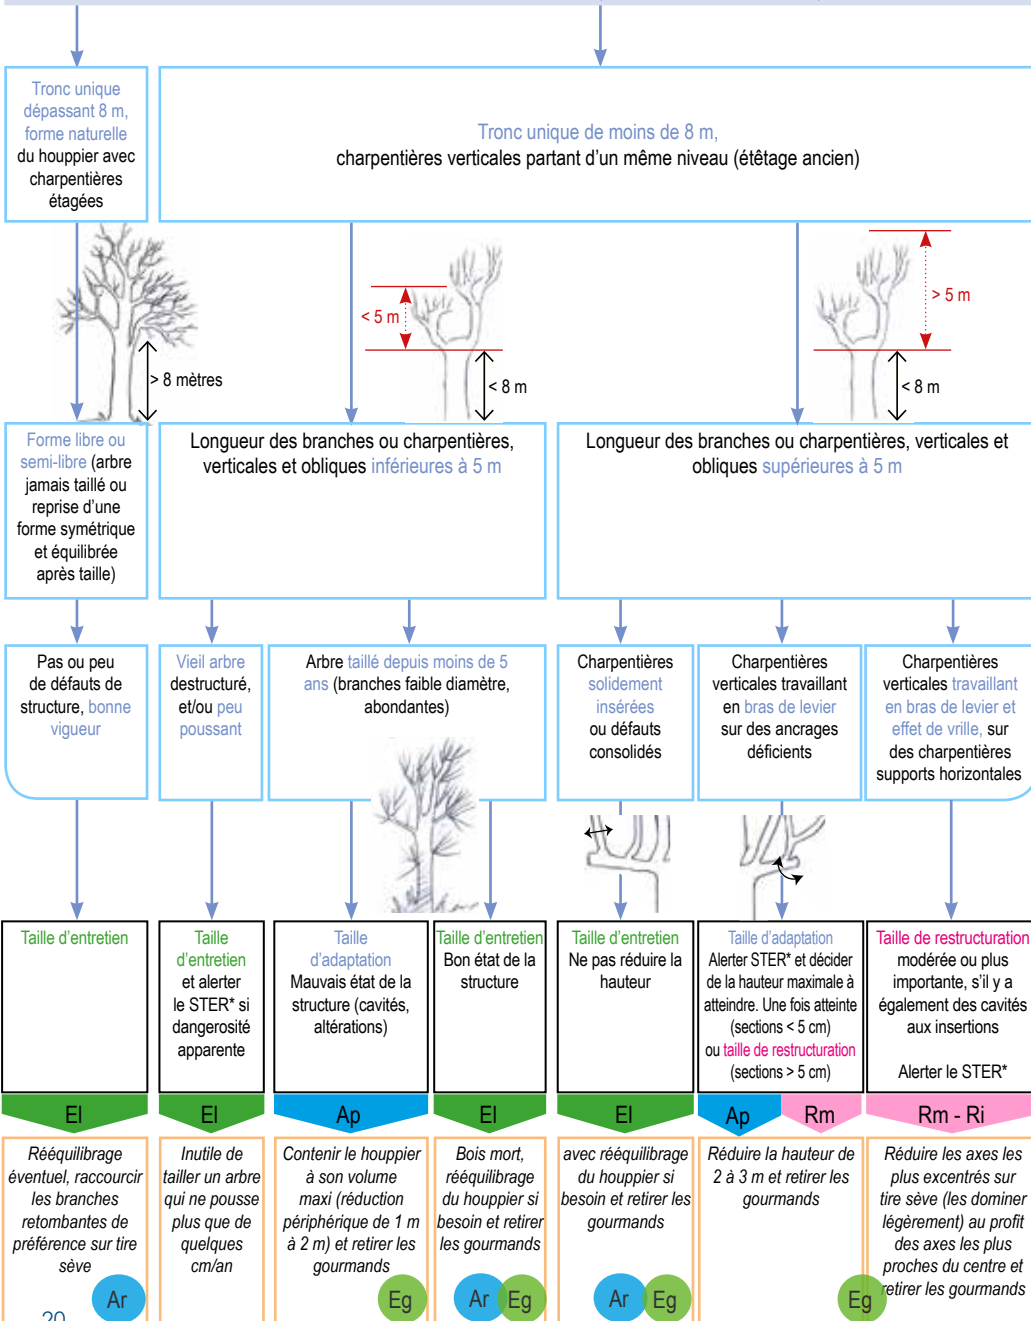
Tronc unique dépassant 8 m, forme naturelle du houppier avec charpentières étagées

Tronc unique de moins de 8 m, charpentières verticales partant d'un même niveau (étêtage ancien)

> 8 mètres

< 5 m

< 8 m

> 5 m

< 8 m

Forme libre ou semi-libre (arbre jamais taillé ou reprise d'une forme symétrique et équilibrée après taille)

Longueur des branches ou charpentières, verticales et obliques inférieures à 5 m

Longueur des branches ou charpentières, verticales et obliques supérieures à 5 m

Pas ou peu de défauts de structure, bonne vigueur

Vieil arbre destructuré, et/ou peu poussant

Arbre taillé depuis moins de 5 ans (branches faible diamètre, abondantes)

Charpentières solidement insérées ou défauts consolidés

Charpentières verticales travaillant en bras de levier sur des ancrages déficients

Charpentières verticales travaillant en bras de levier et effet de vrille, sur des charpentières supports horizontales

Taille d'entretien

Taille d'entretien et alerter le STER* si dangerosité apparente

Taille d'adaptation Mauvais état de la structure (cavités, altérations)

Taille d'entretien Bon état de la structure

Taille d'entretien Ne pas réduire la hauteur

Taille d'adaptation Alerter STER* et décider de la hauteur maximale à atteindre. Une fois atteinte (sections < 5 cm) ou taille de restructuration (sections > 5 cm)

Taille de restructuration modérée ou plus importante, s'il y a également des cavités aux insertions

Alerter le STER*

El | El | Ap | El | El | Ap | Rm | Rm - Ri

Rééquilibrage éventuel, raccourcir les branches retombantes de préférence sur tire sève

Inutile de tailler un arbre qui ne pousse plus que de quelques cm/an

Contenir le houppier à son volume maxi (réduction périphérique de 1 m à 2 m) et retirer les gourmands

Bois mort, rééquilibrage du houppier si besoin et retirer les gourmands

avec rééquilibrage du houppier si besoin et retirer les gourmands

Réduire la hauteur de 2 à 3 m et retirer les gourmands

Réduire les axes les plus excentrés sur tire sève (les dominer légèrement) au profit des axes les plus proches du centre et retirer les gourmands

Ar | Eg | Ar | Eg | Ar | Eg | Eg

20